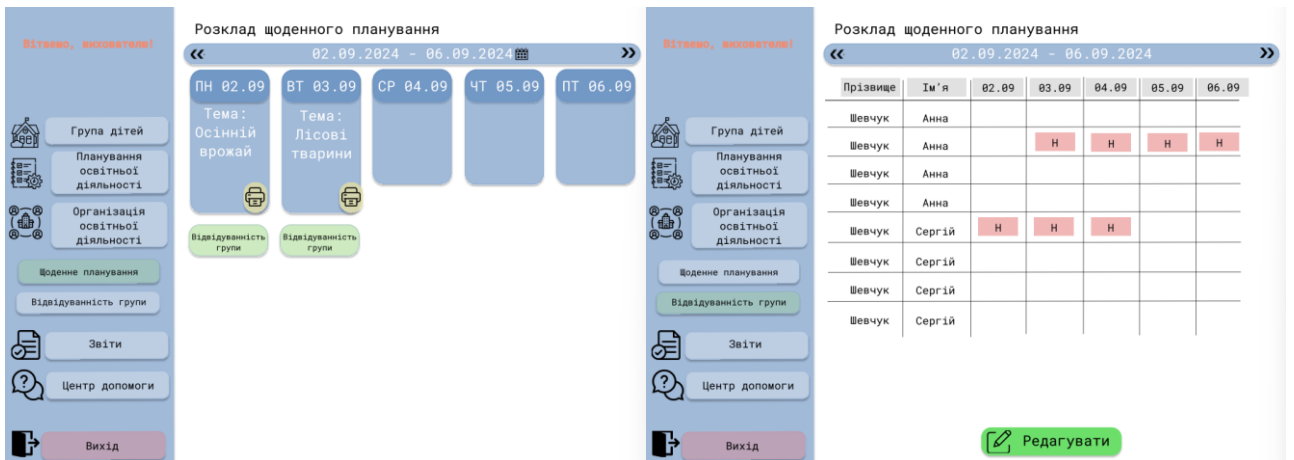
Вітаємо, вихователь!

Група дітей

Планування освітньої діяльності

Організація освітньої діяльності

Щоденне планування

Відвідуванність групи

Звіти

Центр допомоги

Вихід

Розклад щоденного планування

« 02.09.2024 - 06.09.2024 »

ПН 02.09
Тема: Осінній врожай

ВТ 03.09
Тема: Лісові тварини

СР 04.09

ЧТ 05.09

ПТ 06.09

Відвідуванність групи

Відвідуванність групи

Вітаємо, вихователь!

Група дітей

Планування освітньої діяльності

Організація освітньої діяльності

Щоденне планування

Відвідуванність групи

Звіти

Центр допомоги

Вихід

Розклад щоденного планування

« 02.09.2024 - 06.09.2024 »

| Прізвище | Ім'я | 02.09 | 03.09 | 04.09 | 05.09 | 06.09 |
|---|---|---|---|---|---|---|
| Шевчук | Анна | | | | | |
| Шевчук | Анна | | Н | Н | Н | Н |
| Шевчук | Анна | | | | | |
| Шевчук | Анна | | | | | |
| Шевчук | Сергій | Н | Н | Н | | |
| Шевчук | Сергій | | | | | |
| Шевчук | Сергій | | | | | |
| Шевчук | Сергій | | | | | |

Редагувати